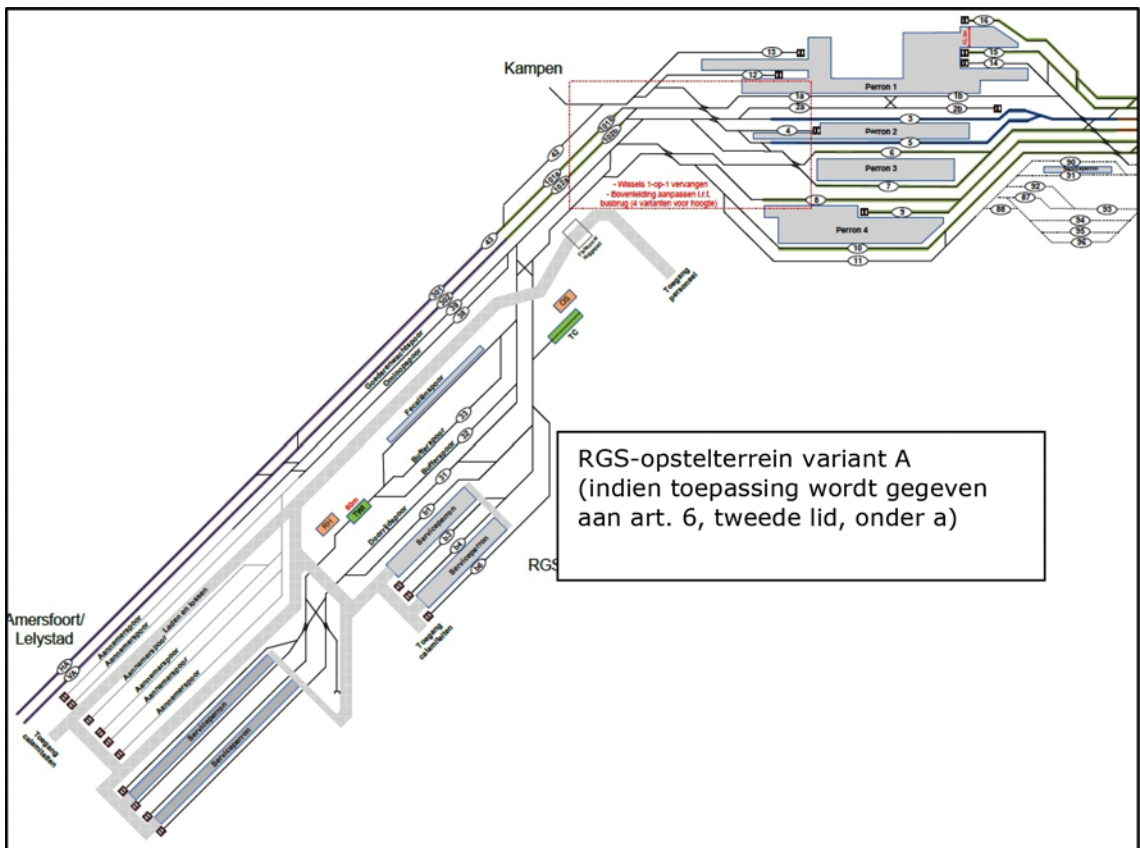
Kampen

Perron 1

Perron 2

Perron 3

Perron 4

- Wissels 1-op-1 vervangen
- Bovenleiding aanpassen t.b.v. busbrug (4 varianten voor hoogte)

13
12
16
15
14
1a
2a
1b
2b
3
4
5
6
7
8
9
10
11
90
91
92
87
88
93
94
95
96

Toegang personeel

TC

Goederenwachtspoor

Omloopspoor

Fecaliënspoor

Bufferspoor

Bufferspoor

Doorrijdspoor

Servicperron

Servicperron

TWI

RGS-opstelterrein variant A (indien toepassing wordt gegeven aan art. 6, tweede lid, onder a)

RGS

Amersfoort/ Lelystad

Aannemersspoor

Aannemersspoor

Laden en lossen

Aannemersspoor

Aannemersspoor

Aannemersspoor

Toegang calamiteiten

Toegang calamiteiten

Serviceperron

Serviceperron